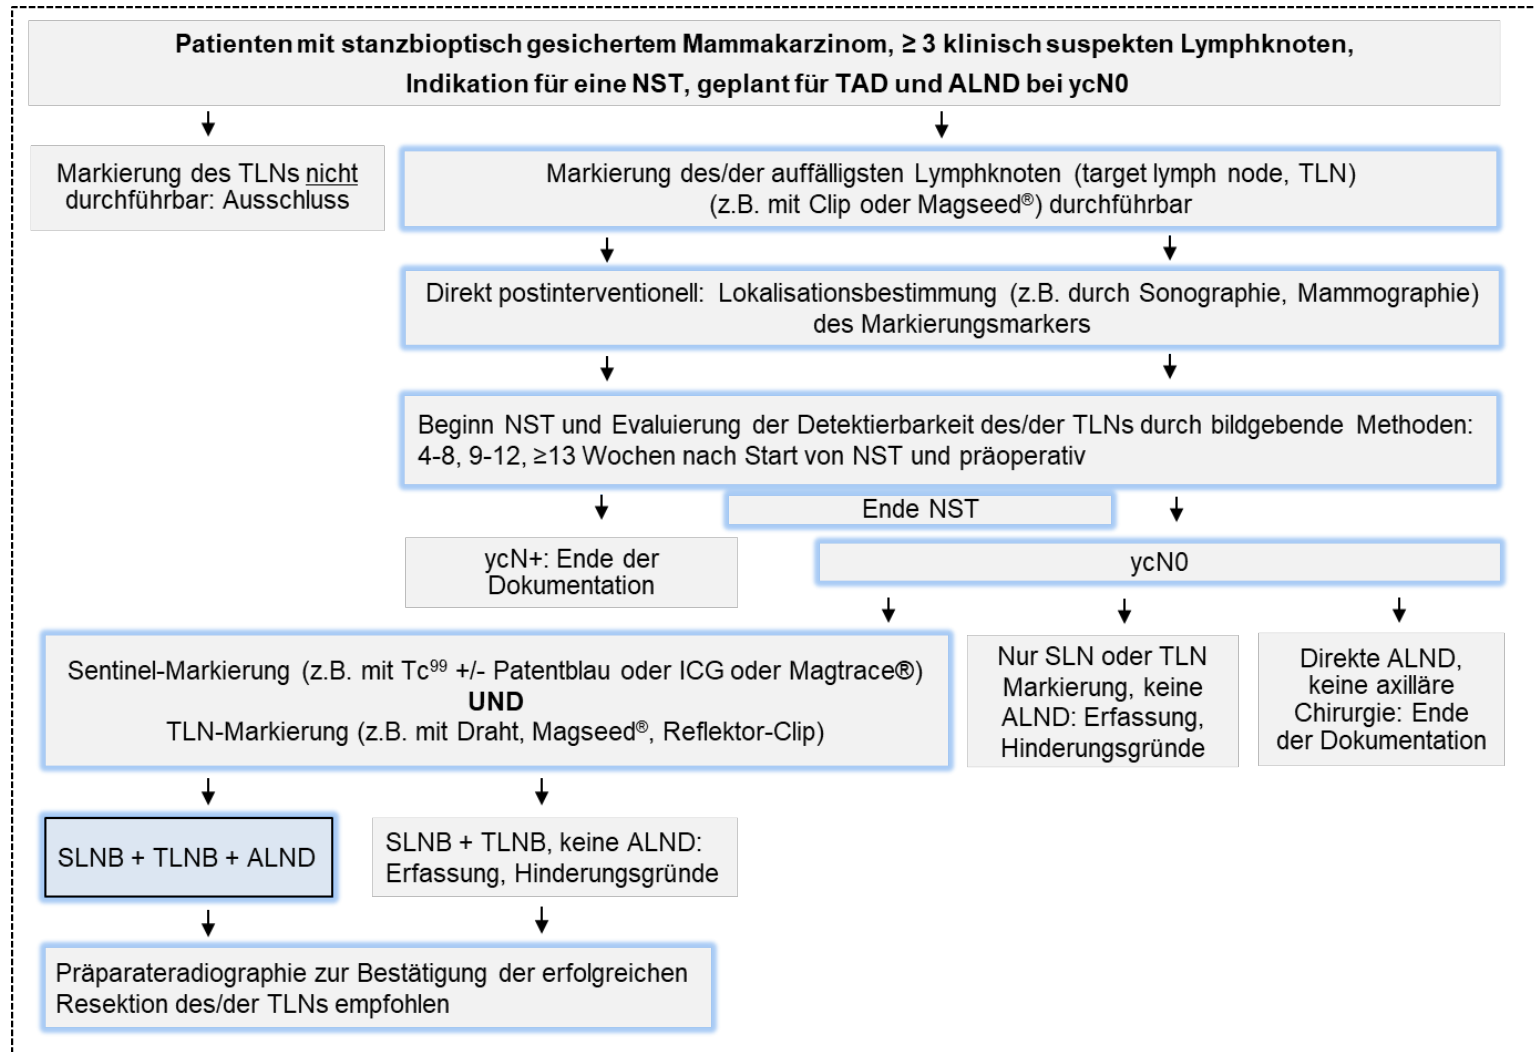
**Patienten mit stanzbioptisch gesichertem Mammakarzinom, ≥ 3 klinisch suspekten Lymphknoten, Indikation für eine NST, geplant für TAD und ALND bei ycN0**

Markierung des TLNs nicht durchführbar: Ausschluss

Markierung des/der auffälligsten Lymphknoten (target lymph node, TLN) (z.B. mit Clip oder Magseed®) durchführbar

Direkt postinterventionell: Lokalisationsbestimmung (z.B. durch Sonographie, Mammographie) des Markierungsmarkers

Beginn NST und Evaluierung der Detektierbarkeit des/der TLNs durch bildgebende Methoden: 4-8, 9-12, ≥13 Wochen nach Start von NST und präoperativ

Ende NST

ycN+: Ende der Dokumentation

ycN0

Sentinel-Markierung (z.B. mit Tc$^{99}$ +/- Patentblau oder ICG oder Magtrace®)
**UND**
TLN-Markierung (z.B. mit Draht, Magseed®, Reflektor-Clip)

Nur SLN oder TLN Markierung, keine ALND: Erfassung, Hinderungsgründe

Direkte ALND, keine axilläre Chirurgie: Ende der Dokumentation

SLNB + TLNB + ALND

SLNB + TLNB, keine ALND: Erfassung, Hinderungsgründe

Präparateradiographie zur Bestätigung der erfolgreichen Resektion des/der TLNs empfohlen